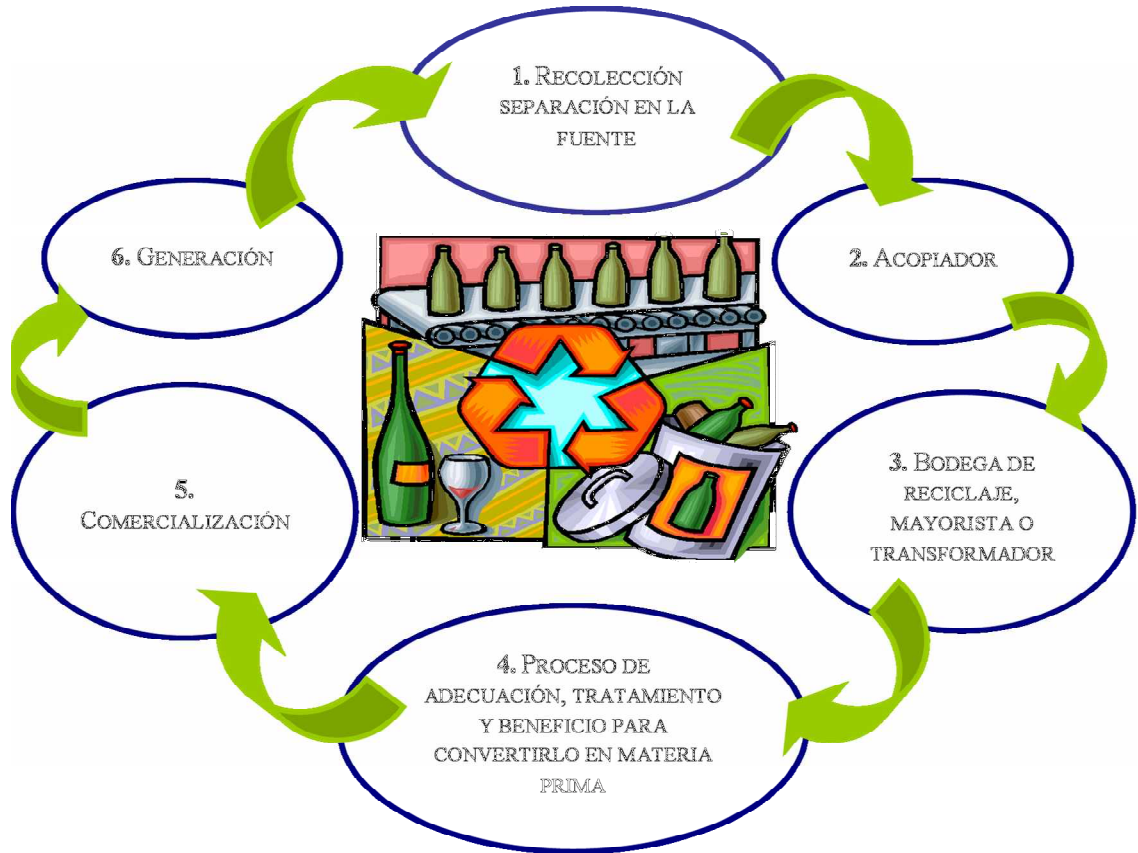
1. Recolección separación en la fuente

2. Acopiador

3. Bodega de reciclaje, mayorista o transformador

4. Proceso de adecuación, tratamiento y beneficio para convertirlo en materia prima

5. Comercialización

6. Generación